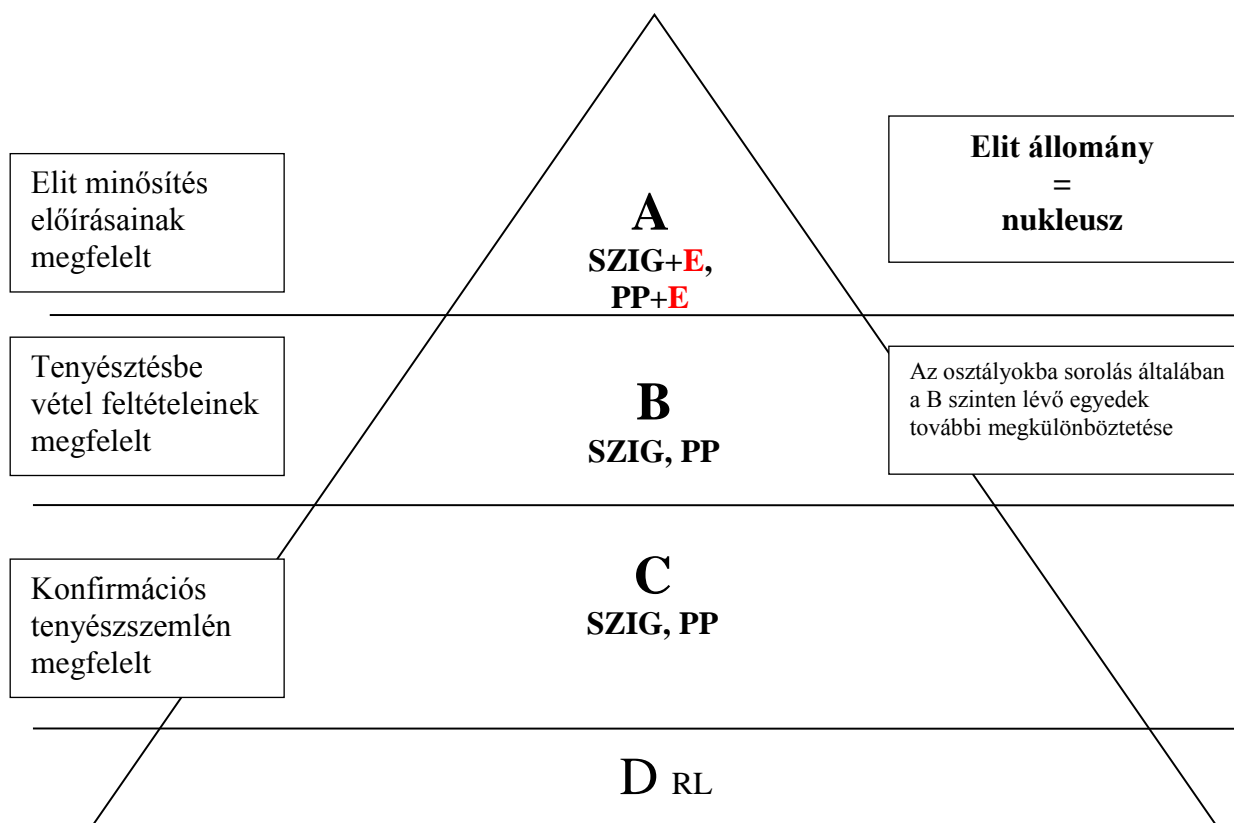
Elit minősítés előírásainak megfelelt

A
SZIG+E,
PP+E

Elit állomány
=
nukleusz

Tenyésztésbe vétel feltételeinek megfelelt

B
SZIG, PP

Az osztályokba sorolás általában a B szinten lévő egyedek további megkülönböztetése

Konfirmációs tenyészszemlén megfelelt

C
SZIG, PP

D RL